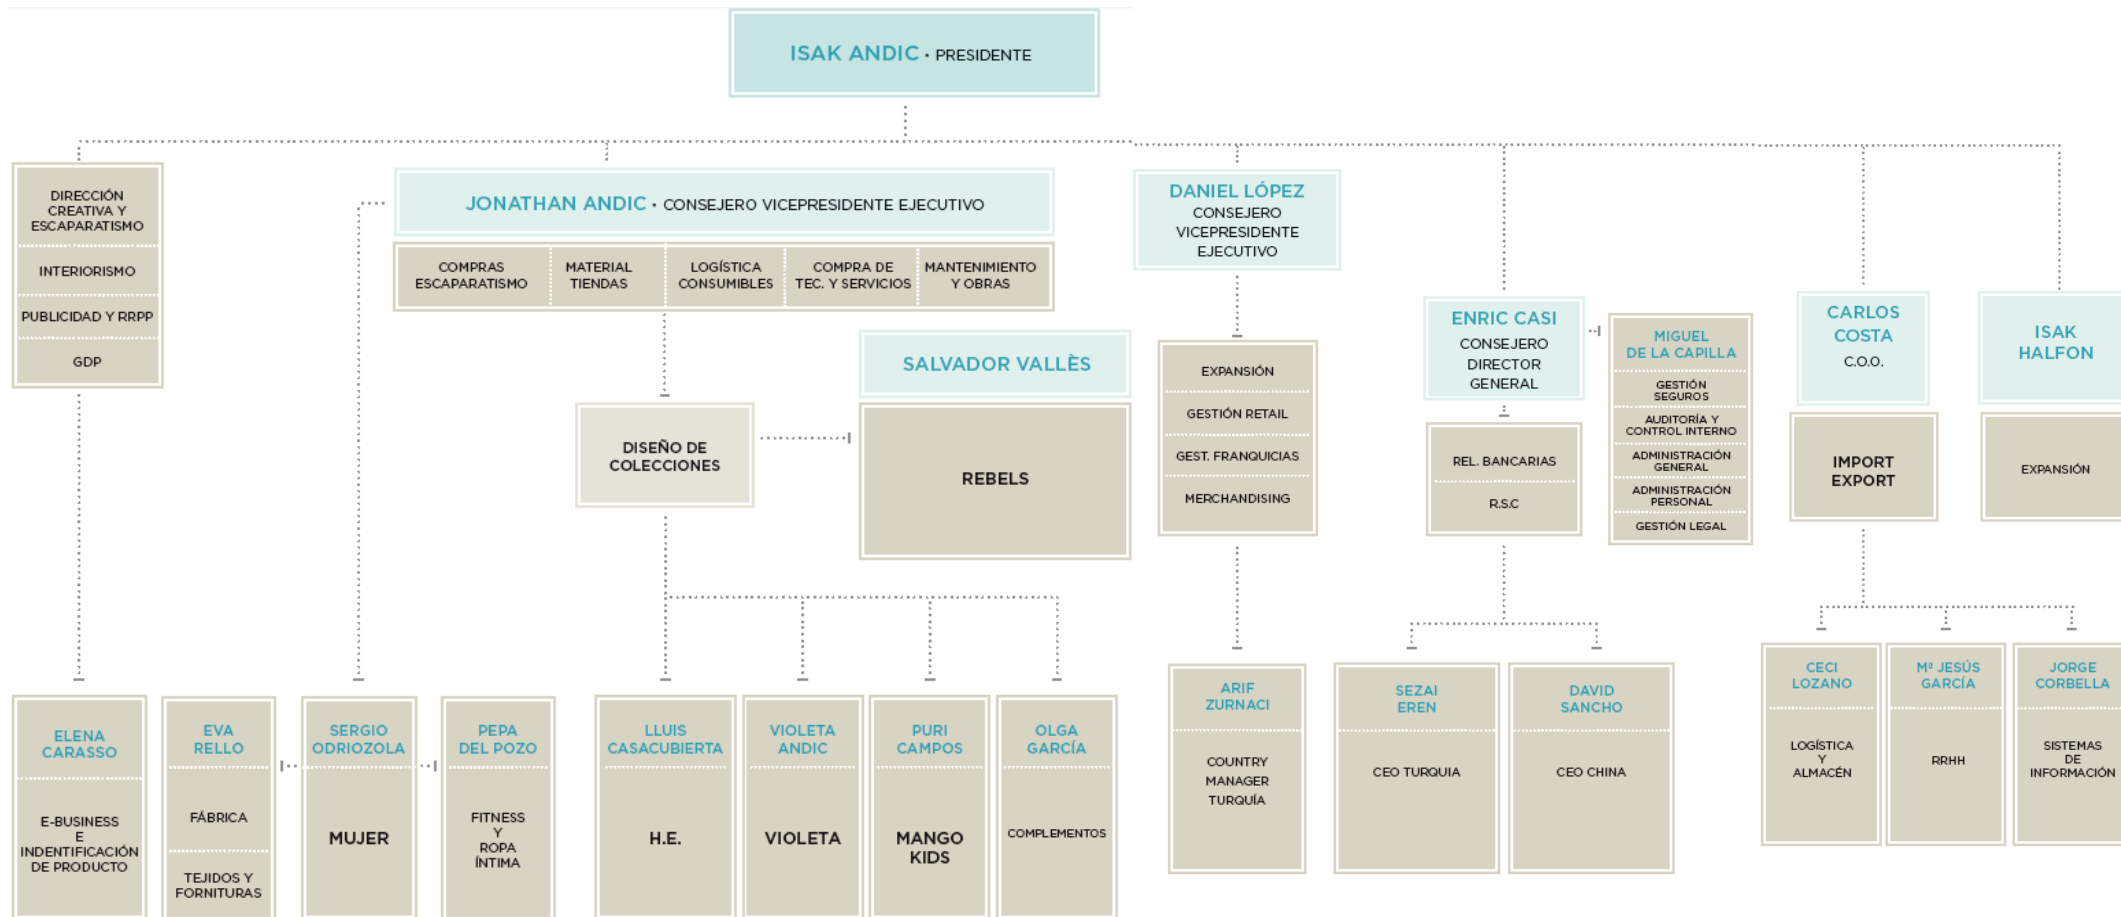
ISAK ANDIC • PRESIDENTE

DIRECCIÓN CREATIVA Y ESCAPARATISMO

INTERIORISMO

PUBLICIDAD Y RRPP

GDP

JONATHAN ANDIC • CONSEJERO VICEPRESIDENTE EJECUTIVO

COMPRAS ESCAPARATISMO

MATERIAL TIENDAS

LOGÍSTICA CONSUMIBLES

COMPRA DE TEC. Y SERVICIOS

MANTENIMIENTO Y OBRAS

SALVADOR VALLÈS

DISEÑO DE COLECCIONES

REBELS

DANIEL LÓPEZ
CONSEJERO VICEPRESIDENTE EJECUTIVO

EXPANSIÓN

GESTIÓN RETAIL

GEST. FRANQUICIAS

MERCHANDISING

ENRIC CASI
CONSEJERO DIRECTOR GENERAL

REL. BANCARIAS

R.S.C

MIGUEL DE LA CAPILLA

GESTIÓN SEGUROS

AUDITORÍA Y CONTROL INTERNO

ADMINISTRACIÓN GENERAL

ADMINISTRACIÓN PERSONAL

GESTIÓN LEGAL

CARLOS COSTA
C.O.O.

IMPORT EXPORT

ISAK HALFON

EXPANSIÓN

ELENA CARASSO
E-BUSINESS E INDENTIFICACIÓN DE PRODUCTO

EVA RELLO
FÁBRICA
TEJIDOS Y FORNITURAS

SERGIO ODRIOZOLA
MUJER

PEPA DEL POZO
FITNESS Y ROPA ÍNTIMA

LLUIS CASACUBIERTA
H.E.

VIOLETA ANDIC
VIOLETA

PURI CAMPOS
MANGO KIDS

OLGA GARCÍA
COMPLEMENTOS

ARIF ZURNACI
COUNTRY MANAGER TURQUÍA

SEZAI EREN
CEO TURQUIA

DAVID SANCHO
CEO CHINA

CECI LOZANO
LOGÍSTICA Y ALMACÉN

Mª JESÚS GARCÍA
RRHH

JORGE CORBELLA
SISTEMAS DE INFORMACIÓN